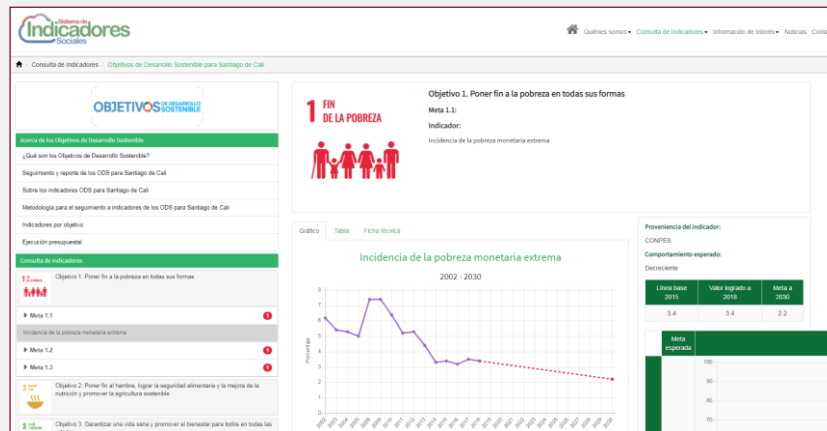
Sistema de Indicadores Sociales

Quiénes somos▾ Consulta de Indicadores▾ Información de interés▾ Noticias Conta

Consulta de Indicadores / Objetivos de Desarrollo Sostenible para Santiago de Cali

OBJETIVOS DE DESARROLLO SOSTENIBLE

Acerca de los Objetivos de Desarrollo Sostenible

¿Qué son los Objetivos de Desarrollo Sostenible?

Seguimiento y reporte de los ODS para Santiago de Cali

Sobre los indicadores ODS para Santiago de Cali

Metodología para el seguimiento a indicadores de los ODS para Santiago de Cali

Indicadores por objetivo

Ejecución presupuestal

Consulta de Indicadores

Objetivo 1. Poner fin a la pobreza en todas sus formas

Meta 1.1 1

Incidencia de la pobreza monetaria extrema

Meta 1.2 1

Meta 1.3 1

Objetivo 2. Poner fin al hambre, lograr la seguridad alimentaria y la mejora de la nutrición y promover la agricultura sostenible

Objetivo 3. Garantizar una vida sana y promover el bienestar para todos en todas las

1 FIN DE LA POBREZA

Objetivo 1. Poner fin a la pobreza en todas sus formas

Meta 1.1:

Indicador:

Incidencia de la pobreza monetaria extrema

Gráfico Tabla Ficha técnica

Incidencia de la pobreza monetaria extrema

2002 - 2030

Porcentaje

0 1 2 3 4 5 6 7 8

Proveniencia del indicador:

CONPES

Comportamiento esperado:

Decreciente

| Línea base 2015 | Valor logrado a 2018 | Meta a 2030 |
|---|---|---|
| 3.4 | 3.4 | 2.2 |

Meta esperada

100 90 80 70